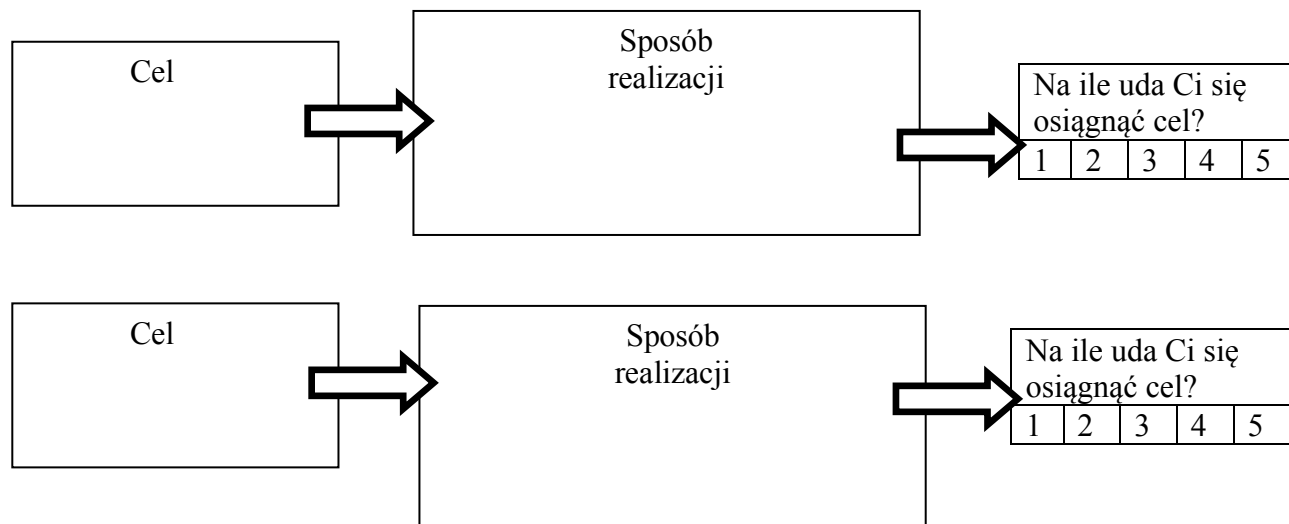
Cel

Sposób realizacji

Na ile uda Ci się osiągnąć cel?

| 1 | 2 | 3 | 4 | 5 |
|---|---|---|---|---|

Cel

Sposób realizacji

Na ile uda Ci się osiągnąć cel?

| 1 | 2 | 3 | 4 | 5 |
|---|---|---|---|---|